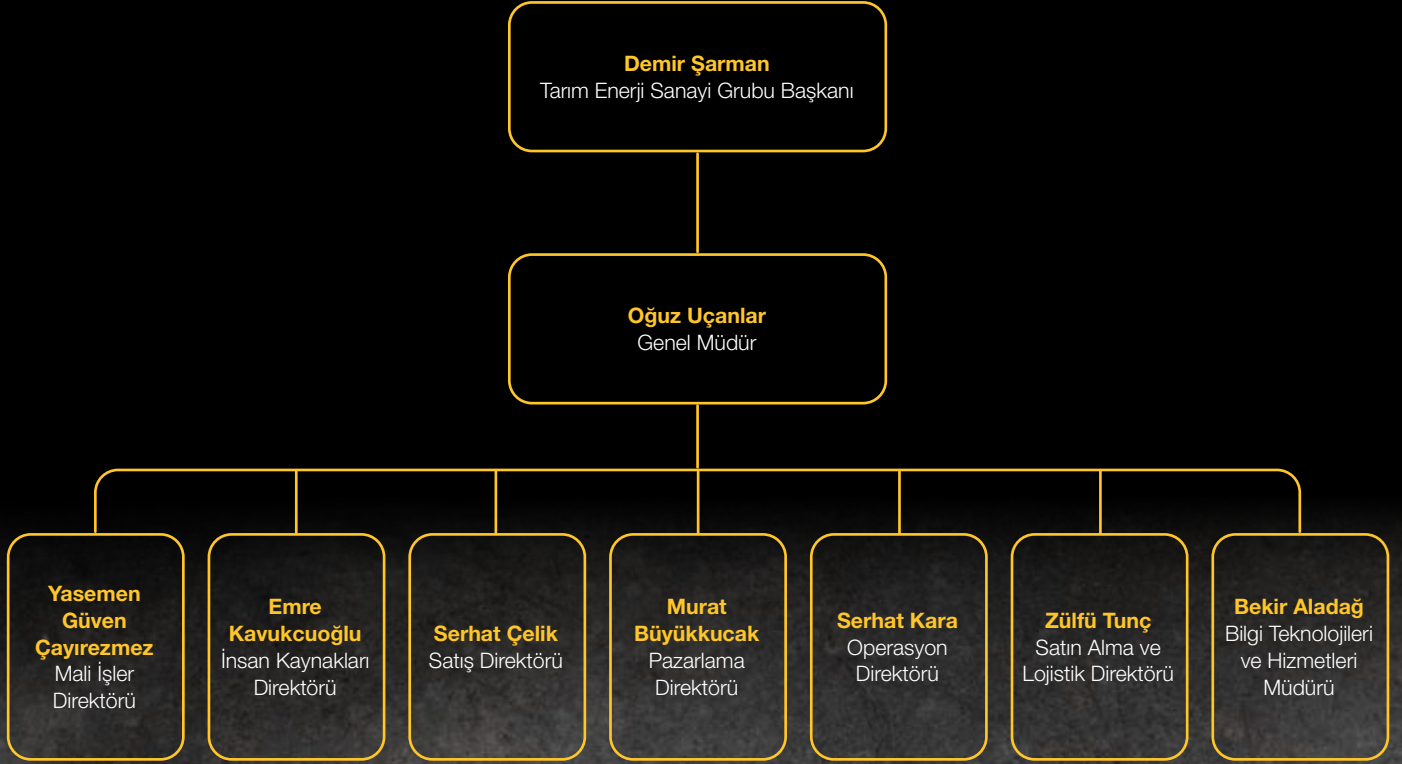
Demir Şarman
Tarım Enerji Sanayi Grubu Başkanı

Oğuz Uçanlar
Genel Müdür

Yasemen Güven Çayırezmez
Mali İşler Direktörü

Emre Kavukcuoğlu
İnsan Kaynakları Direktörü

Serhat Çelik
Satış Direktörü

Murat Büyükkucak
Pazarlama Direktörü

Serhat Kara
Operasyon Direktörü

Zülfü Tunç
Satın Alma ve Lojistik Direktörü

Bekir Aladağ
Bilgi Teknolojileri ve Hizmetleri Müdürü